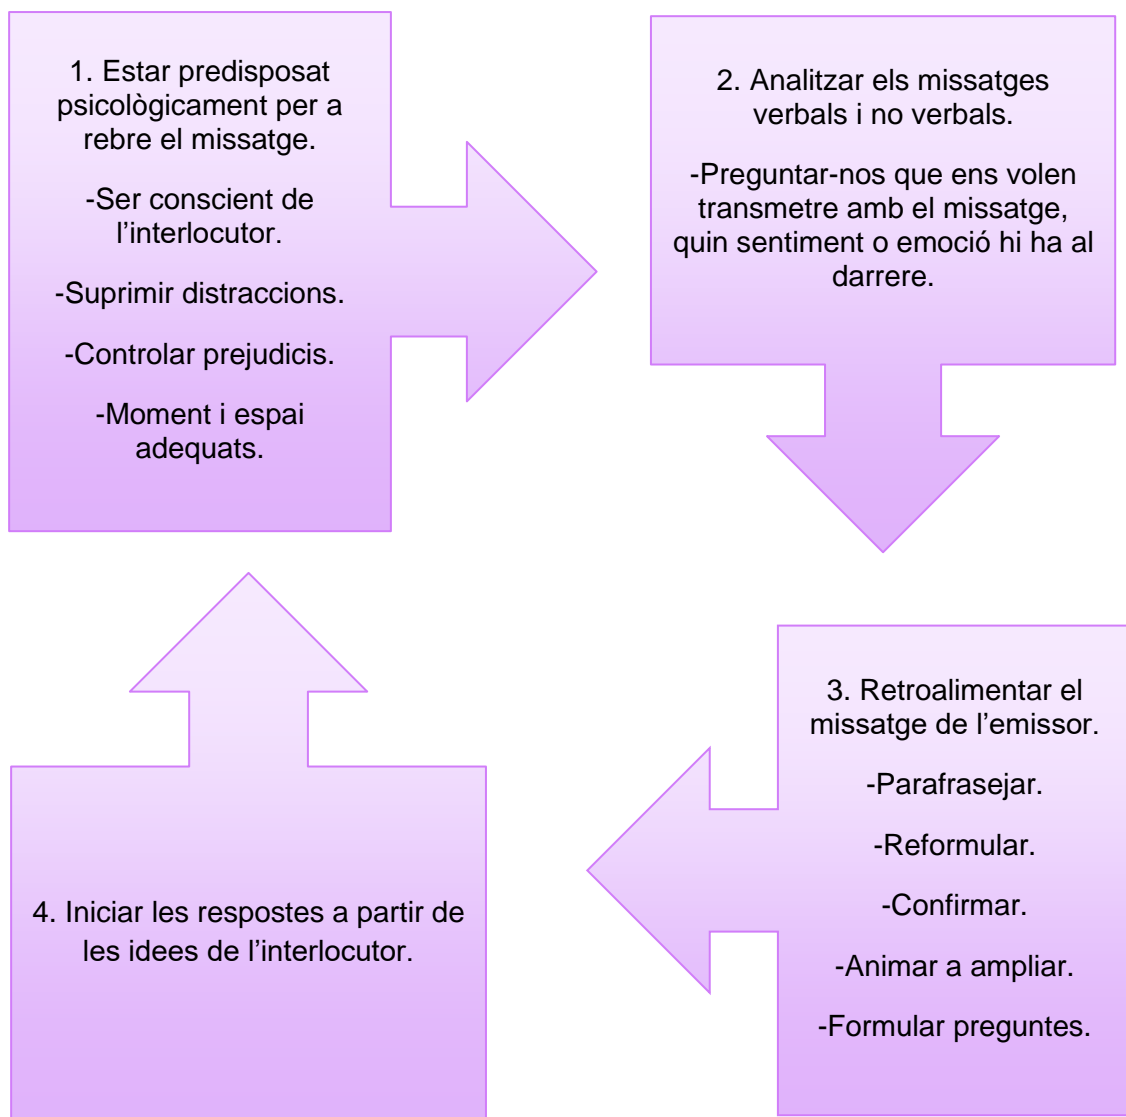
1. Estar predisposat psicològicament per a rebre el missatge.

-Ser conscient de l'interlocutor.

-Suprimir distraccions.

-Controlar prejudicis.

-Moment i espai adequats.

2. Analitzar els missatges verbals i no verbals.

-Preguntar-nos que ens volen transmetre amb el missatge, quin sentiment o emoció hi ha al darrere.

3. Retroalimentar el missatge de l'emissor.

-Parafrasejar.

-Reformular.

-Confirmar.

-Animar a ampliar.

-Formular preguntes.

4. Iniciar les respostes a partir de les idees de l'interlocutor.